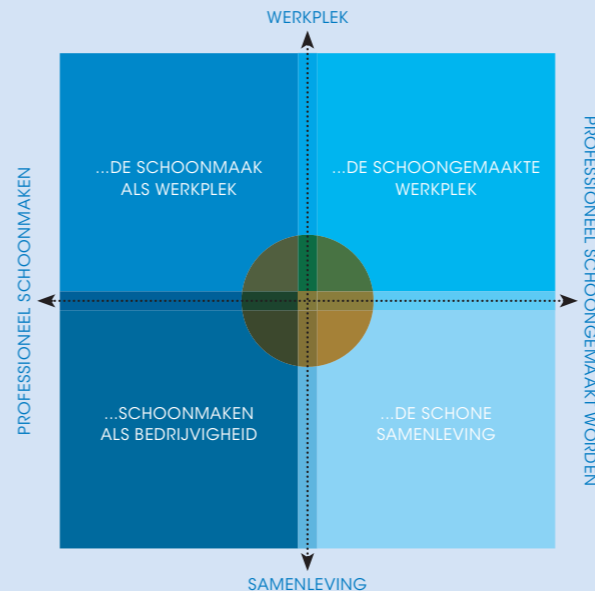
WERKPLEK

PROFESSIONEEL SCHOONMAKEN

PROFESSIONEEL SCHOONGEMAAKT WORDEN

...DE SCHOONMAAK ALS WERKPLEK

...DE SCHOONGEMAAKTE WERKPLEK

...SCHOONMAKEN ALS BEDRIJVIGHEID

...DE SCHONE SAMENLEVING

SAMENLEVING